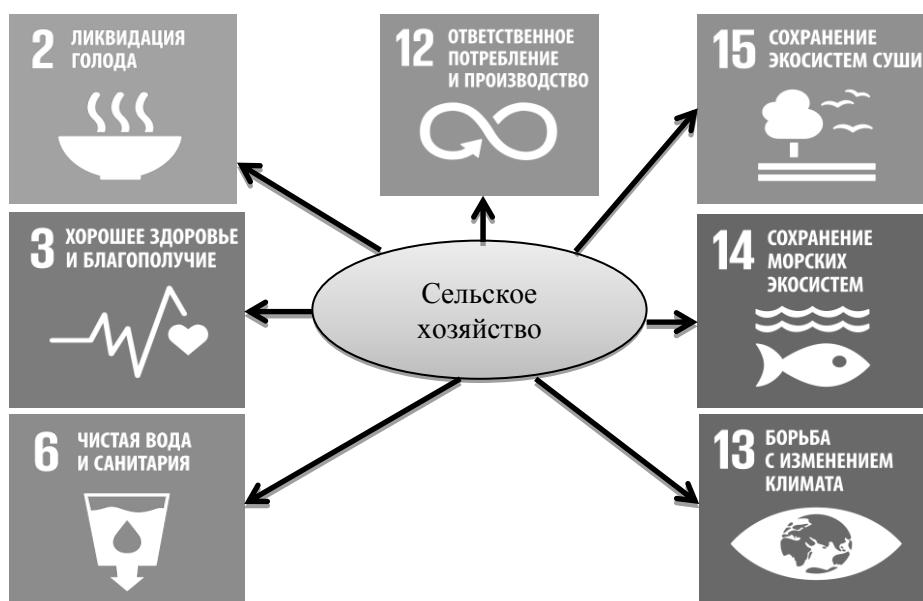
2 ЛИКВИДАЦИЯ ГОЛОДА

12 ОТВЕТСТВЕННОЕ ПОТРЕБЛЕНИЕ И ПРОИЗВОДСТВО

15 СОХРАНЕНИЕ ЭКОСИСТЕМ СУШИ

3 ХОРОШЕЕ ЗДОРОВЬЕ И БЛАГОПОЛУЧИЕ

Сельское хозяйство

14 СОХРАНЕНИЕ МОРСКИХ ЭКОСИСТЕМ

6 ЧИСТАЯ ВОДА И САНИТАРИЯ

13 БОРЬБА С ИЗМЕНЕНИЕМ КЛИМАТА